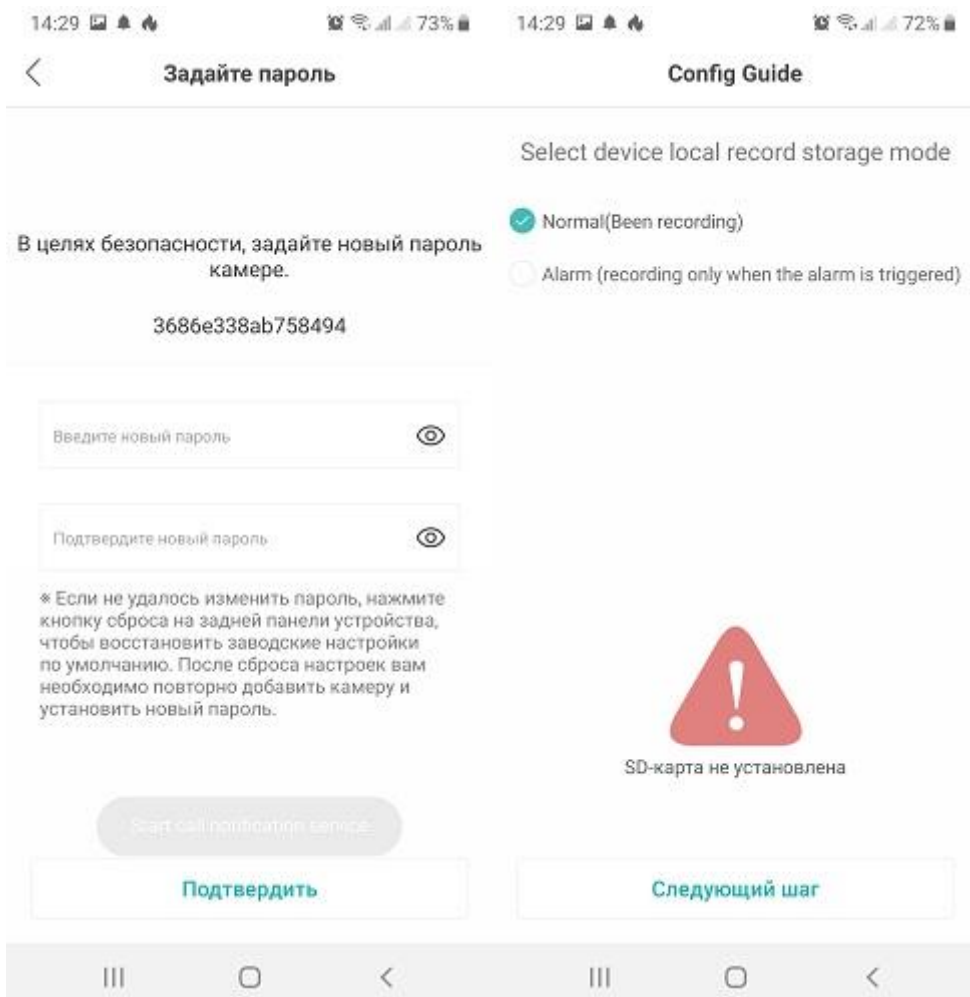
14:29 73%

Задайте пароль

В целях безопасности, задайте новый пароль камере.

3686e338ab758494

Введите новый пароль

Подтвердите новый пароль

* Если не удалось изменить пароль, нажмите кнопку сброса на задней панели устройства, чтобы восстановить заводские настройки по умолчанию. После сброса настроек вам необходимо повторно добавить камеру и установить новый пароль.

Start call notification service

Подтвердить

14:29 72%

Config Guide

Select device local record storage mode

Normal(Been recording)

Alarm (recording only when the alarm is triggered)

SD-карта не установлена

Следующий шаг